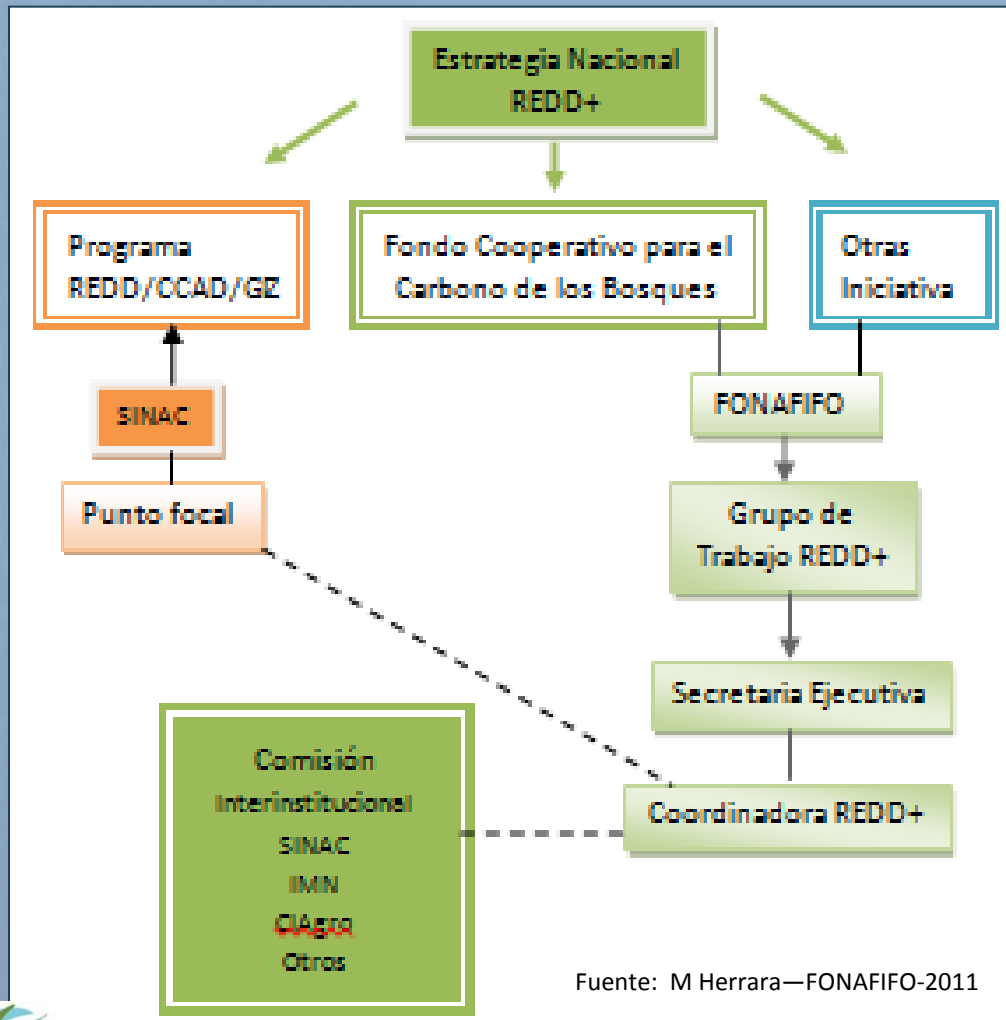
Estrategia Nacional REDD+

Programa REDD/CCAD/GZ

Fondo Cooperativo para el Carbono de los Bosques

Otras Iniciativa

SINAC

Punto focal

FONAFIFO

Grupo de Trabajo REDD+

Secretaria Ejecutiva

Coordinadora REDD+

Comisión Interinstitucional
SINAC
IMN
CIAgro
Otros

Fuente: M Herrara—FONAFIFO-2011